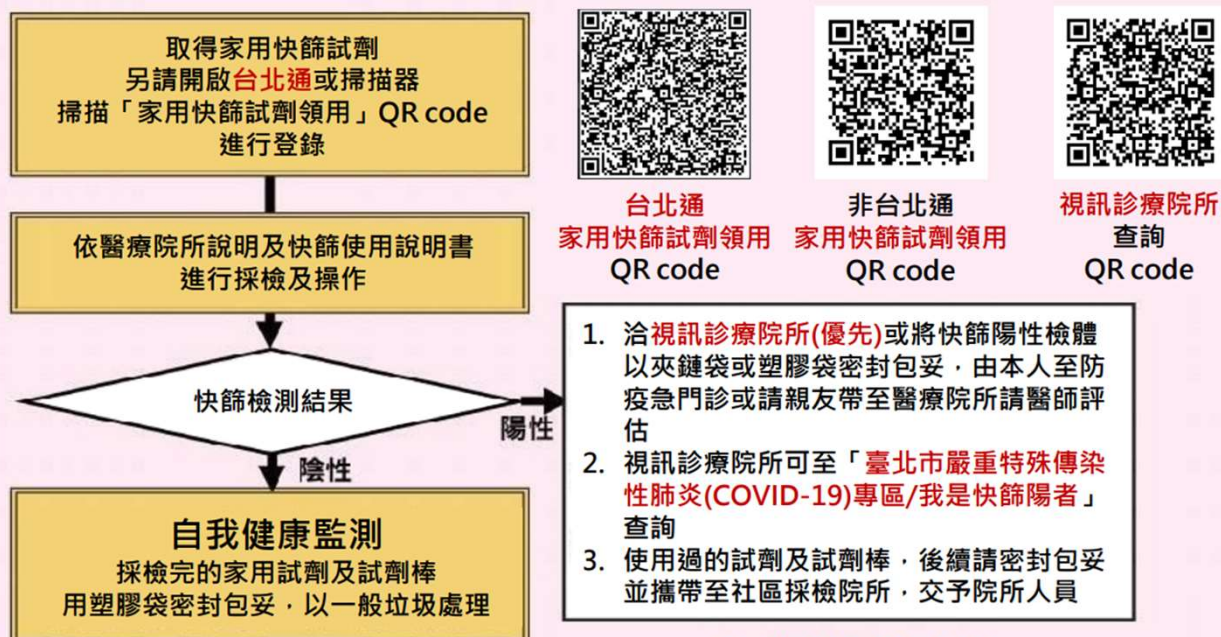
取得家用快篩試劑
另請開啟台北通或掃描器
掃描「家用快篩試劑領用」QR code
進行登錄

依醫療院所說明及快篩使用說明書
進行採檢及操作

快篩檢測結果

陽性

陰性

自我健康監測
採檢完的家用試劑及試劑棒
用塑膠袋密封包妥，以一般垃圾處理

台北通
家用快篩試劑領用
QR code

非台北通
家用快篩試劑領用
QR code

視訊診療院所
查詢
QR code

1. 洽視訊診療院所(優先)或將快篩陽性檢體以夾鏈袋或塑膠袋密封包妥，由本人至防疫急門診或請親友帶至醫療院所請醫師評估
2. 視訊診療院所可至「臺北市嚴重特殊傳染性肺炎(COVID-19)專區/我是快篩陽者」查詢
3. 使用過的試劑及試劑棒，後續請密封包妥並攜帶至社區採檢院所，交予院所人員